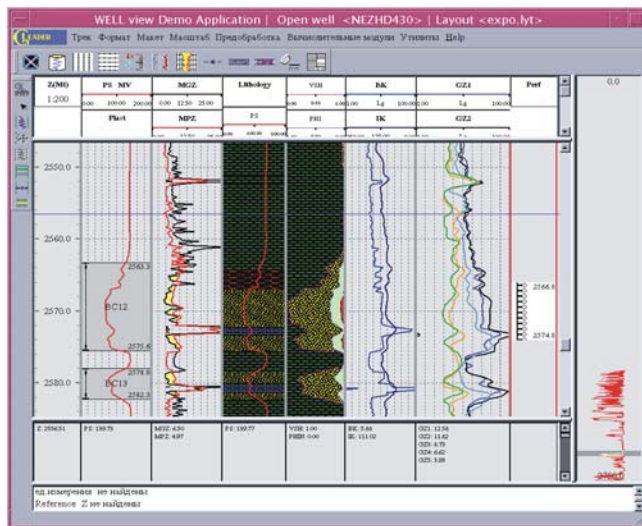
WELL view Demo Application | Open well <NEZHD430> | Layout <expo.lyt>

LEADER Трек Формат Макет Масштаб Предобработка Вычислительные модули Утилиты Help

0.0

| Z(M0) | PS MV | MGZ | Lithology | VSH | BK | GZ1 | Perf |
|---|---|---|---|---|---|---|---|
| 1:200 | 0.00 100.00 200.00 | 0.00 12.50 25.00 | | 0.00 0.50 1.00 | Lg | Lg | |
| | Plast | MPZ | PS | PHI | IK | GZ2 | |

2550.0
2560.0
2570.0
2580.0

2563.3
BC12
2575.6
2578.9
BC13
2582.3

2566.8
2574.0

Z: 2556.31 | PS: 159.75 | MGZ: 6.50 MPZ: 4.87 | PS: 159.77 | VSH: 1.00 PHIH: 0.00 | BK: 5.86 IK: 111.02 | GZ1: 12.56 GZ2: 11.62 GZ3: 6.73 GZ4: 6.62 GZ5: 3.08

ед.измерения не найдены
Reference Z не найдены